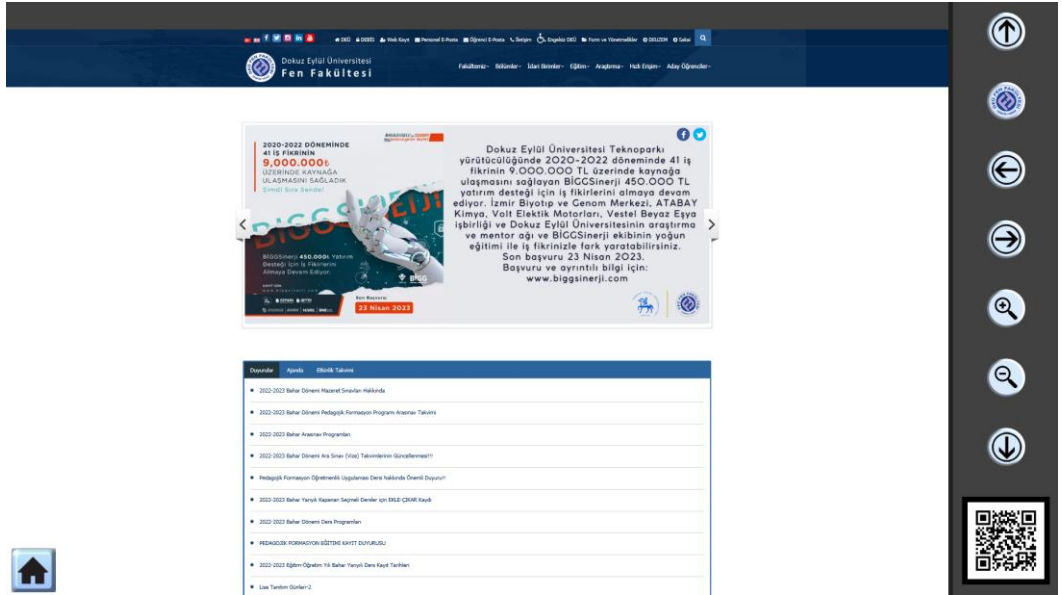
DEÜ DEBİS Web Kayıt Personel E-Posta Öğrenci E-Posta İletişim Engelsiz DEÜ Form ve Yönetmelikler DEUZEM Sakai

Dokuz Eylül Üniversitesi
Fen Fakültesi

Fakültemiz Bölümler İdari Birimler Eğitim Araştırma Hızlı Erişim Aday Öğrenciler

2020-2022 DÖNEMİNDE 41 İŞ FİKRİNİN 9.000.000₺ ÜZERİNDE KAYNAĞA ULAŞMASINI SAĞLADIK
Şimdi Sıra Sende!

BİGGSinerji

BİGGSinerji 450.000₺ Yatırım Desteği İçin İş Fikirlerini Almaya Devam Ediyor.

www.biggsinerji.com

BİGG

Son Başvuru
23 Nisan 2023

Dokuz Eylül Üniversitesi Teknoparkı yürütücülüğünde 2020-2022 döneminde 41 iş fikrinin 9.000.000 TL üzerinde kaynağa ulaşmasını sağlayan BİGGSinerji 450.000 TL yatırım desteği için iş fikirlerini almaya devam ediyor. İzmir Biyotıp ve Genom Merkezi, ATABAY Kimya, Volt Elektik Motorları, Vestel Beyaz Eşya işbirliği ve Dokuz Eylül Üniversitesinin araştırma ve mentor ağı ve BİGGSinerji ekibinin yoğun eğitimi ile iş fikrinizle fark yaratabilirsiniz.
Son başvuru 23 Nisan 2023.
Başvuru ve ayrıntılı bilgi için:
www.biggsinerji.com

Duyurular Ajanda Etkinlik Takvimi

2022-2023 Bahar Dönemi Mazeret Sınavları Hakkında
2022-2023 Bahar Dönemi Pedagojik Formasyon Programı Arasınav Takvimi
2022-2023 Bahar Arasınav Programları
2022-2023 Bahar Dönemi Ara Sınav (Vize) Takvimlerinin Güncellenmesi!!!
Pedagojik Formasyon Öğretmenlik Uygulaması Dersi hakkında Önemli Duyuru!!
2022-2023 Bahar Yarıyılı Kapanan Seçmeli Dersler için EKLE-ÇIKAR Kayıt
2022-2023 Bahar Dönemi Ders Programları
PEDAGOJİK FORMASYON EĞİTİMİ KAYIT DUYURUSU
2022-2023 Eğitim Öğretim Yılı Bahar Yarıyılı Ders Kayıt Tarihleri
Lise Tanıtım Günleri-2